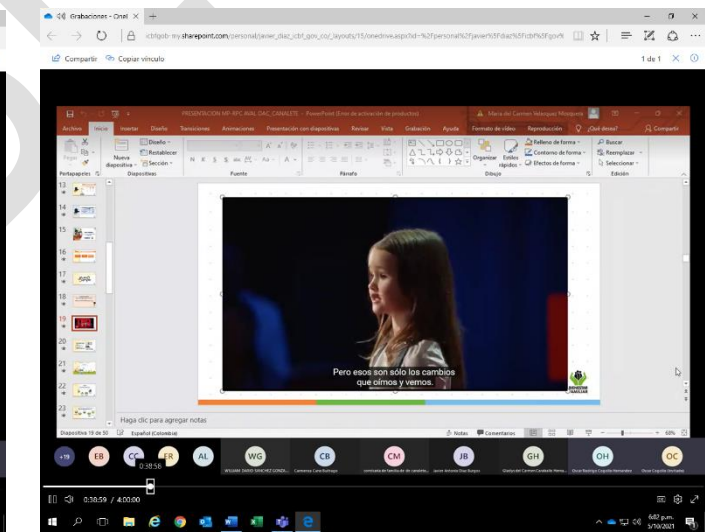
Grabaciones - Onel ×

icbfgob-my.sharepoint.com/personal/javier_diaz_icbf_gov_co/_layouts/15/onedrive.aspx?id=%2Fpersonal%2Fjavier%5Fdiaz%5Ficbf%5Fgov%

Compartir Copiar vínculo

1 de 1

PRESENTACION MP RFC INVAL DAC_CANDELITE - PowerPoint (Error de activación de productos)

Maria del Carmen Velasquez Mosquera

Archivo Inicio Insertar Diseño Transiciones Animaciones Presentación con diapositivas Revisar Vista Grabación Ayuda Formato de video Reproducción ¿Qué desea? Compartir

Pegar Nueva diapositiva Diseño Restablecer Sección Organizar Estilos rápidos Relleno de forma Contorno de forma Efectos de forma Buscar Reemplazar Seleccionar

Portapapeles Diapositivas Fuente Párrafo Dibujo Edición

13 14 15 16 17 18 19 20 21 22 23

Pero esos son sólo los cambios que oímos y vemos.

Haga clic para agregar notas

Diapositiva 19 de 50 Español (Colombia) Notas Comentarios 60%

+19 EB CC FR AL WG CB CM JB GH OH OC

0:38:58

WILLIAM DAVID SANCHEZ GONZA... Cammarosa Cano Buitrago ... Javier Antonio Diaz Burgos Gladys del Carmen Castañeda Herre... Oscar Rodrigo Cogollo Hernandez Oscar Cogollo Orozco

0:38:59 / 4:00:00

6:07 p.m. 5/10/2021